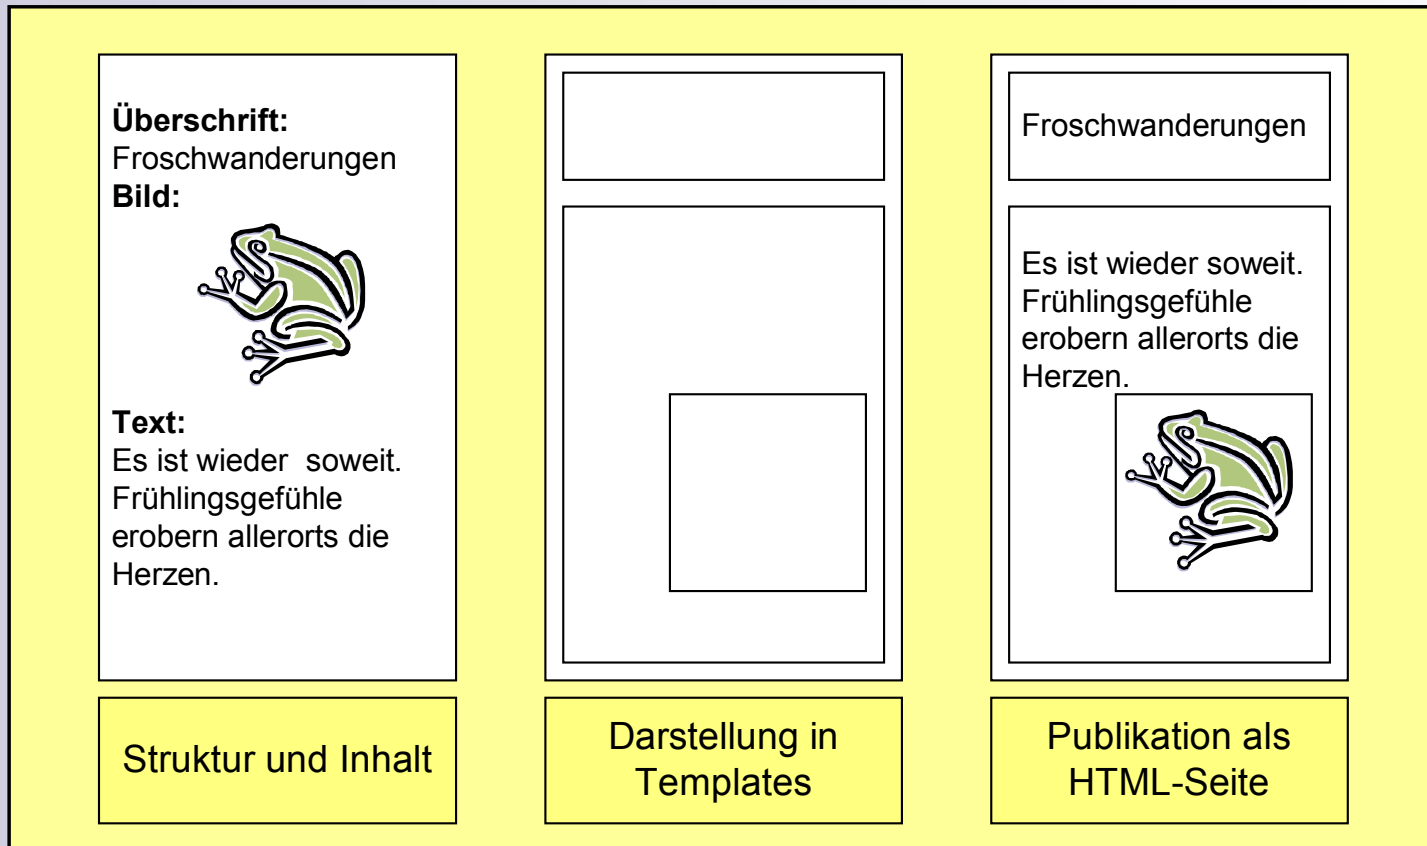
**Überschrift:**
Froschwanderungen
**Bild:**

**Text:**
Es ist wieder  soweit. Frühlingsgefühle erobern allerorts die Herzen.

Struktur und Inhalt

Darstellung in Templates

Froschwanderungen

Es ist wieder soweit. Frühlingsgefühle erobern allerorts die Herzen.

Publikation als HTML-Seite